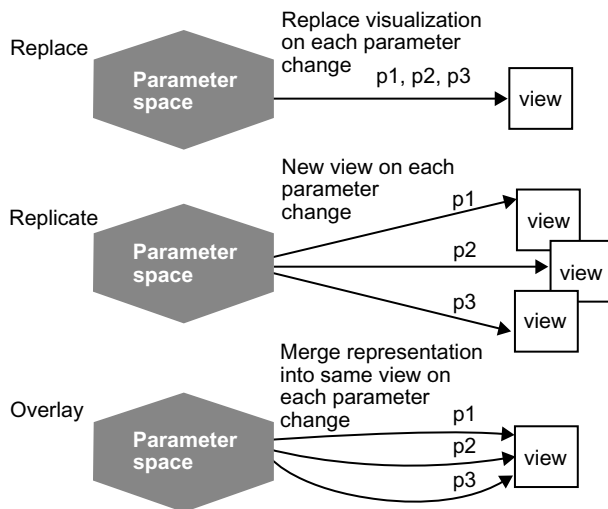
Replace

Parameter space

Replace visualization on each parameter change

p1, p2, p3

view

Replicate

Parameter space

New view on each parameter change

p1

view

p2

view

p3

view

Overlay

Parameter space

Merge representation into same view on each parameter change

p1

p2

p3

view